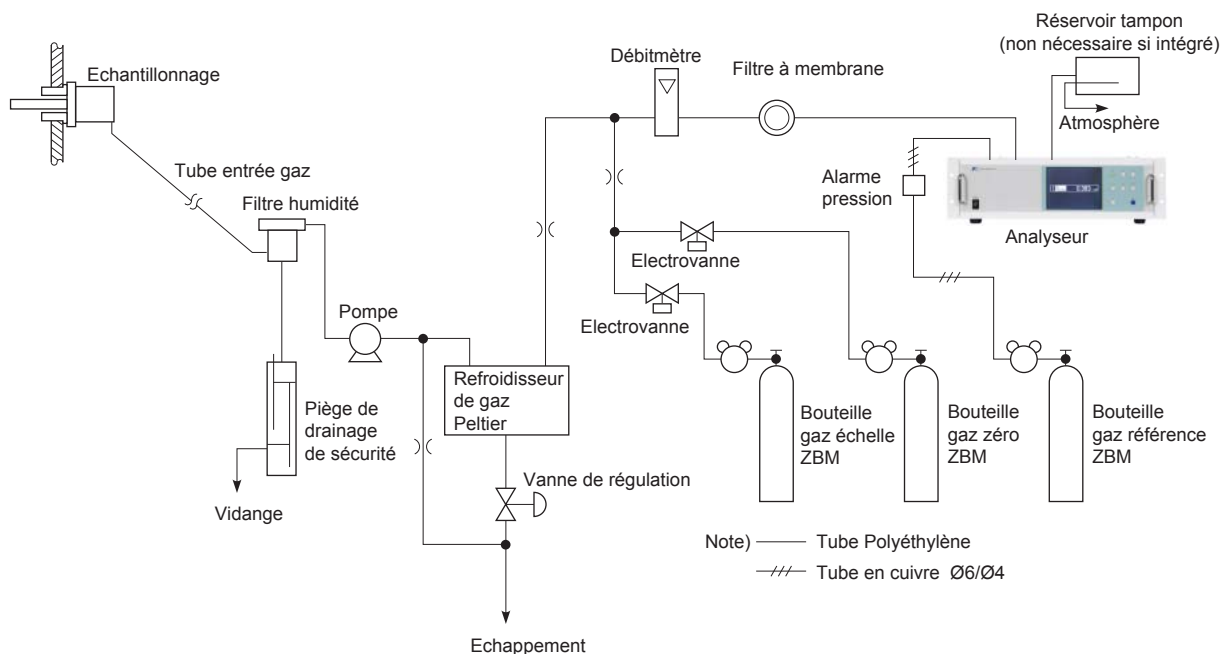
Echantillonnage

Tube entrée gaz

Filtre humidité

Piège de drainage de sécurité

Vidange

Pompe

Refroidisseur de gaz Peltier

Vanne de régulation

Echappement

Débitmètre

Filtre à membrane

Réservoir tampon (non nécessaire si intégré)

Atmosphère

Alarme pression

Analyseur

Electrovanne

Electrovanne

Bouteille gaz échelle ZBM

Bouteille gaz zéro ZBM

Bouteille gaz référence ZBM

Note) —— Tube Polyéthylène

—/// Tube en cuivre Ø6/Ø4